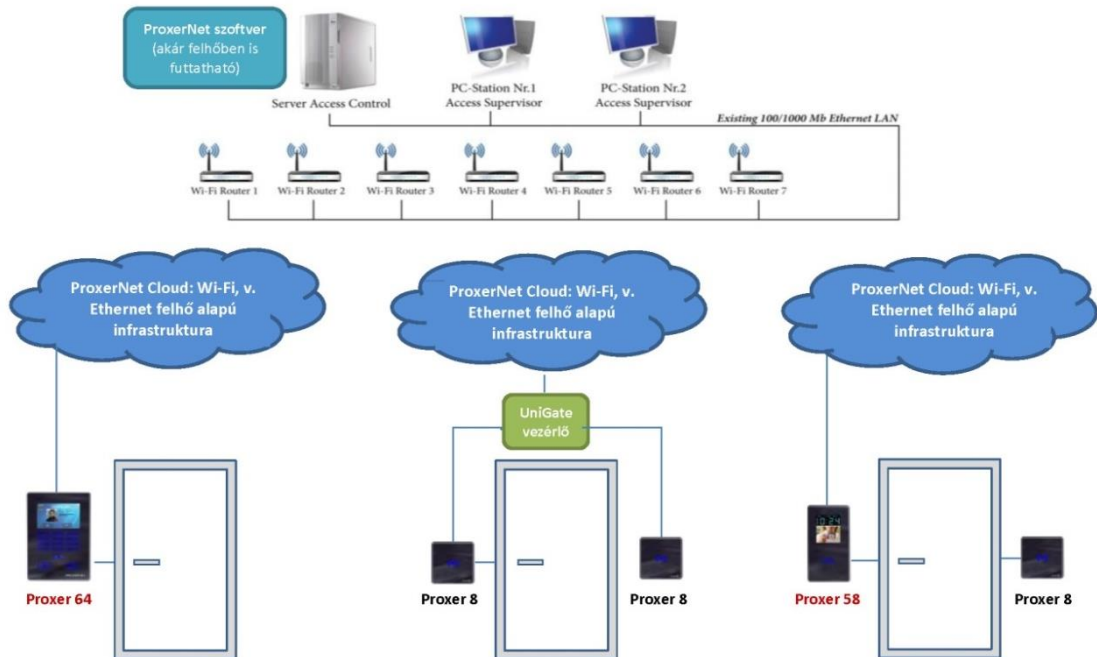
ProxerNet szoftver (akár felhőben is futtatható)

Server Access Control

PC-Station Nr.1 Access Supervisor

PC-Station Nr.2 Access Supervisor

Existing 100/1000 Mb Ethernet LAN

Wi-Fi Router 1

Wi-Fi Router 2

Wi-Fi Router 3

Wi-Fi Router 4

Wi-Fi Router 5

Wi-Fi Router 6

Wi-Fi Router 7

ProxerNet Cloud: Wi-Fi, v. Ethernet felhő alapú infrastruktura

ProxerNet Cloud: Wi-Fi, v. Ethernet felhő alapú infrastruktura

ProxerNet Cloud: Wi-Fi, v. Ethernet felhő alapú infrastruktura

UniGate vezérlő

Proxer 64

Proxer 8

Proxer 8

Proxer 58

Proxer 8